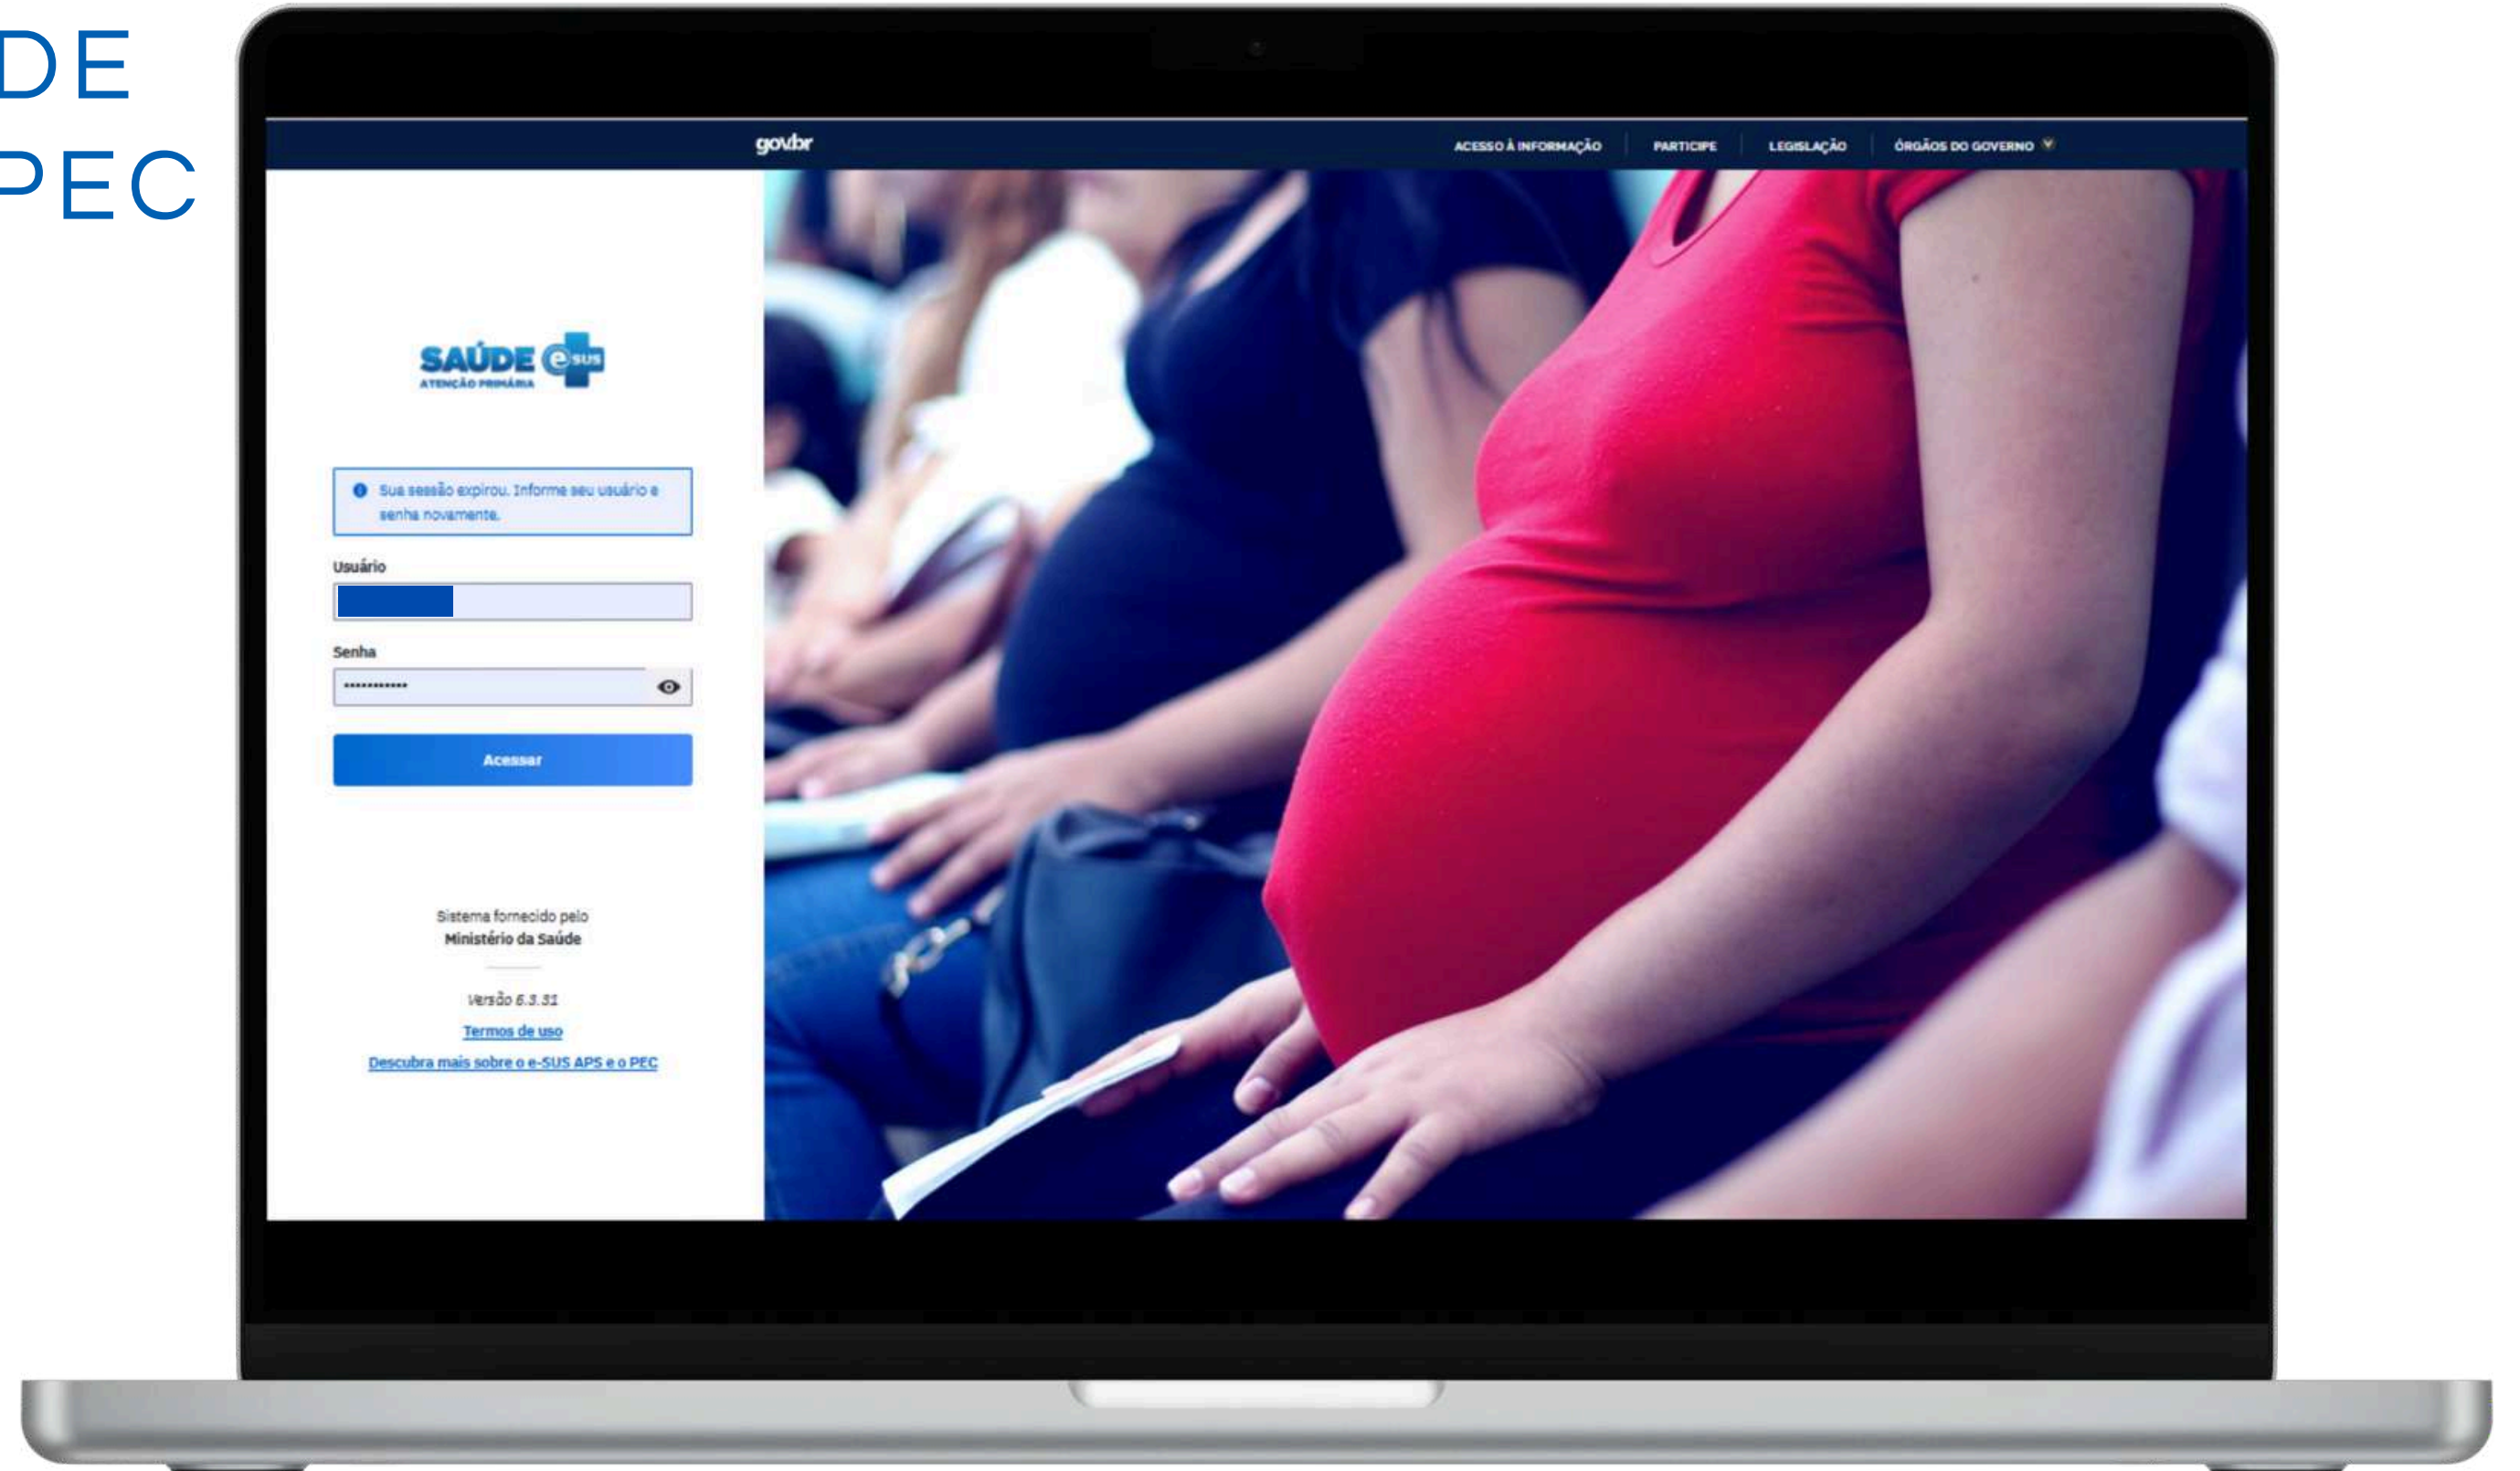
DE
PEC

gov.br

ACESSO À INFORMAÇÃO | PARTICIPE | LEGISLAÇÃO | ÓRGÃOS DO GOVERNO

SAÚDE e SUS
ATENÇÃO PRIMÁRIA

Sua sessão expirou. Informe seu usuário e senha novamente.

Usuário

Senha

••••••••••••

Acessar

Sistema fornecido pelo
Ministério da Saúde

Versão 5.3.31

Termos de uso

Descubra mais sobre o e-SUS APS e o PEC